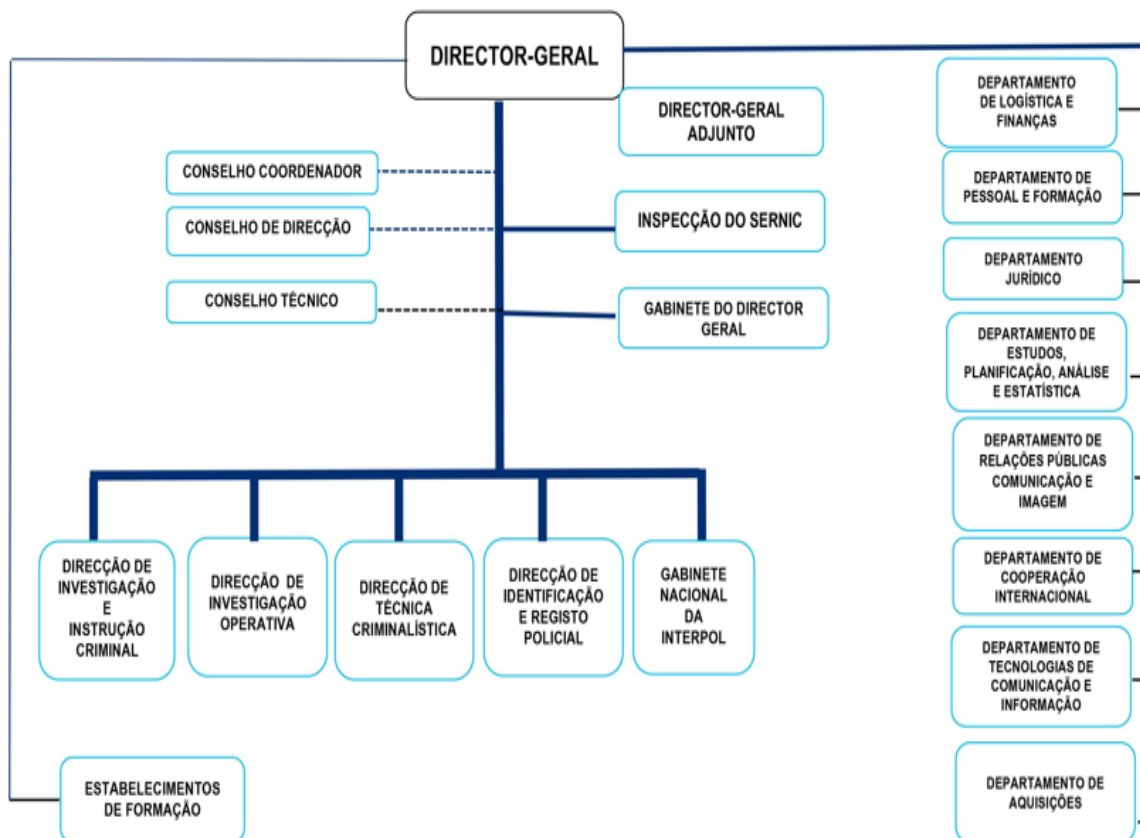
DIRECTOR-GERAL

DIRECTOR-GERAL ADJUNTO

CONSELHO COORDENADOR

CONSELHO DE DIRECÇÃO

CONSELHO TÉCNICO

INSPECÇÃO DO SERNIC

GABINETE DO DIRECTOR GERAL

DIRECÇÃO DE INVESTIGAÇÃO E INSTRUÇÃO CRIMINAL

DIRECÇÃO DE INVESTIGAÇÃO OPERATIVA

DIRECÇÃO DE TÉCNICA CRIMINALÍSTICA

DIRECÇÃO DE IDENTIFICAÇÃO E REGISTO POLICIAL

GABINETE NACIONAL DA INTERPOL

ESTABELECIMENTOS DE FORMAÇÃO

DEPARTAMENTO DE LOGÍSTICA E FINANÇAS

DEPARTAMENTO DE PESSOAL E FORMAÇÃO

DEPARTAMENTO JURÍDICO

DEPARTAMENTO DE ESTUDOS, PLANIFICAÇÃO, ANÁLISE E ESTATÍSTICA

DEPARTAMENTO DE RELAÇÕES PÚBLICAS COMUNICAÇÃO E IMAGEM

DEPARTAMENTO DE COOPERAÇÃO INTERNACIONAL

DEPARTAMENTO DE TECNOLOGIAS DE COMUNICAÇÃO E INFORMAÇÃO

DEPARTAMENTO DE AQUISIÇÕES